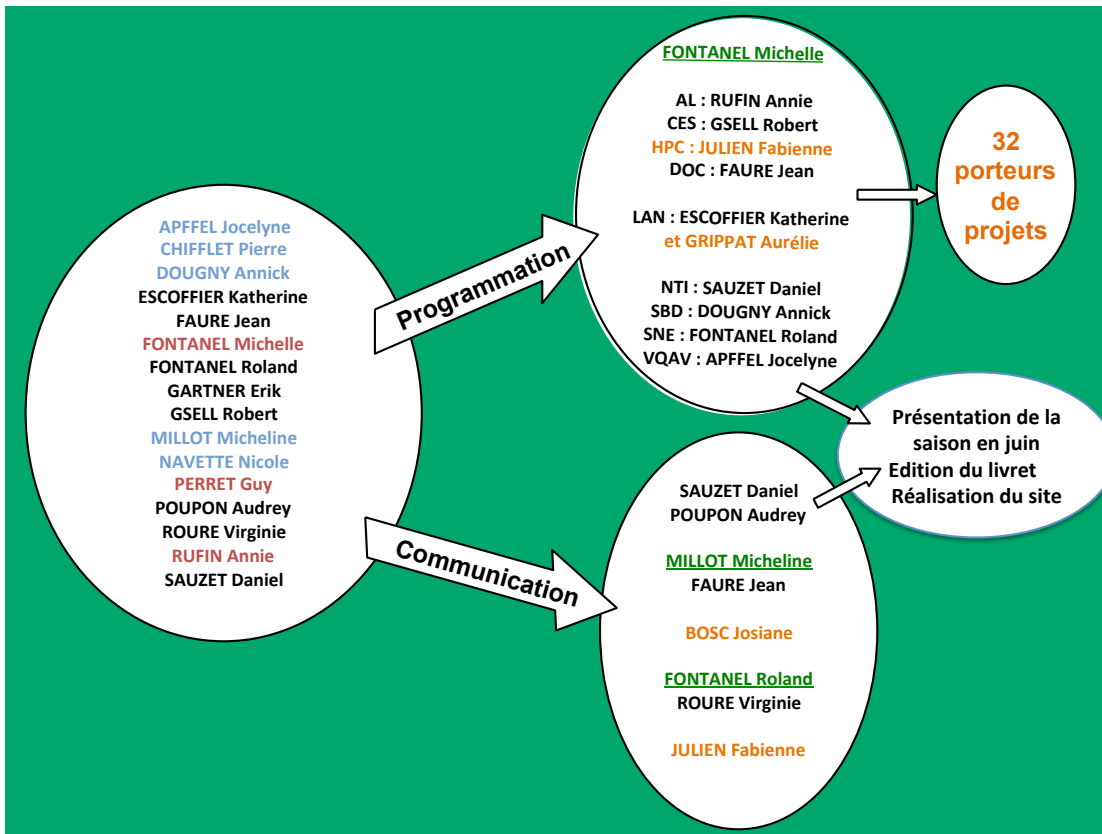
APFFEL Jocelyne
CHIFFLET Pierre
DOUGNY Annick
ESCOFFIER Katherine
FAURE Jean
FONTANEL Michelle
FONTANEL Roland
GARTNER Erik
GSELL Robert
MILLOT Micheline
NAVETTE Nicole
PERRET Guy
POUPON Audrey
ROURE Virginie
RUFIN Annie
SAUZET Daniel

Programmation

Communication

FONTANEL Michelle

AL : RUFIN Annie
CES : GSELL Robert
HPC : JULIEN Fabienne
DOC : FAURE Jean

LAN : ESCOFFIER Katherine
et GRIPPAT Aurélie

NTI : SAUZET Daniel
SBD : DOUGNY Annick
SNE : FONTANEL Roland
VQAV : APFFEL Jocelyne

32 porteurs de projets

Présentation de la saison en juin
Edition du livret
Réalisation du site

SAUZET Daniel
POUPON Audrey

MILLOT Micheline
FAURE Jean

BOSC Josiane

FONTANEL Roland
ROURE Virginie

JULIEN Fabienne